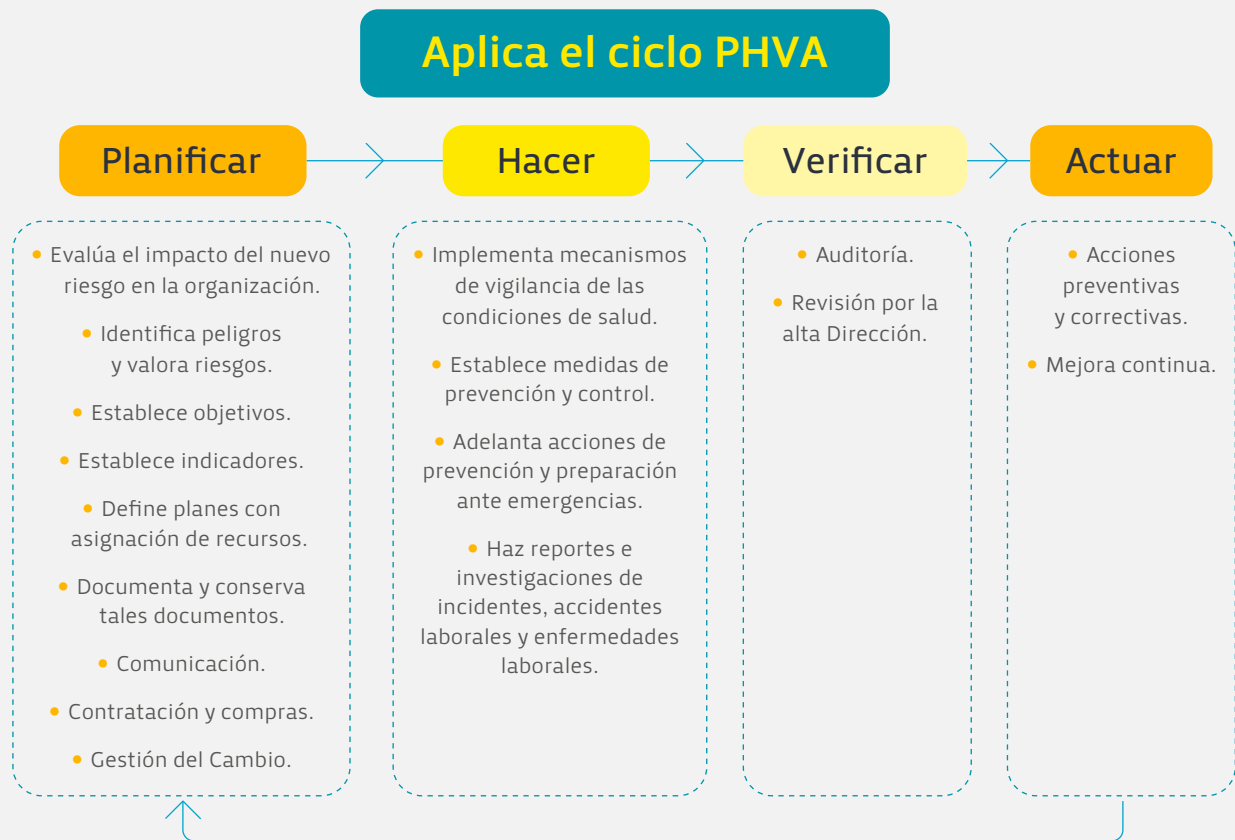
Aplica el ciclo PHVA

Planificar

Hacer

Verificar

Actuar

• Evalúa el impacto del nuevo riesgo en la organización.

• Identifica peligros y valora riesgos.

• Establece objetivos.

• Establece indicadores.

• Define planes con asignación de recursos.

• Documenta y conserva tales documentos.

• Comunicación.

• Contratación y compras.

• Gestión del Cambio.

• Implementa mecanismos de vigilancia de las condiciones de salud.

• Establece medidas de prevención y control.

• Adelanta acciones de prevención y preparación ante emergencias.

• Haz reportes e investigaciones de incidentes, accidentes laborales y enfermedades laborales.

• Auditoría.

• Revisión por la alta Dirección.

• Acciones preventivas y correctivas.

• Mejora continua.